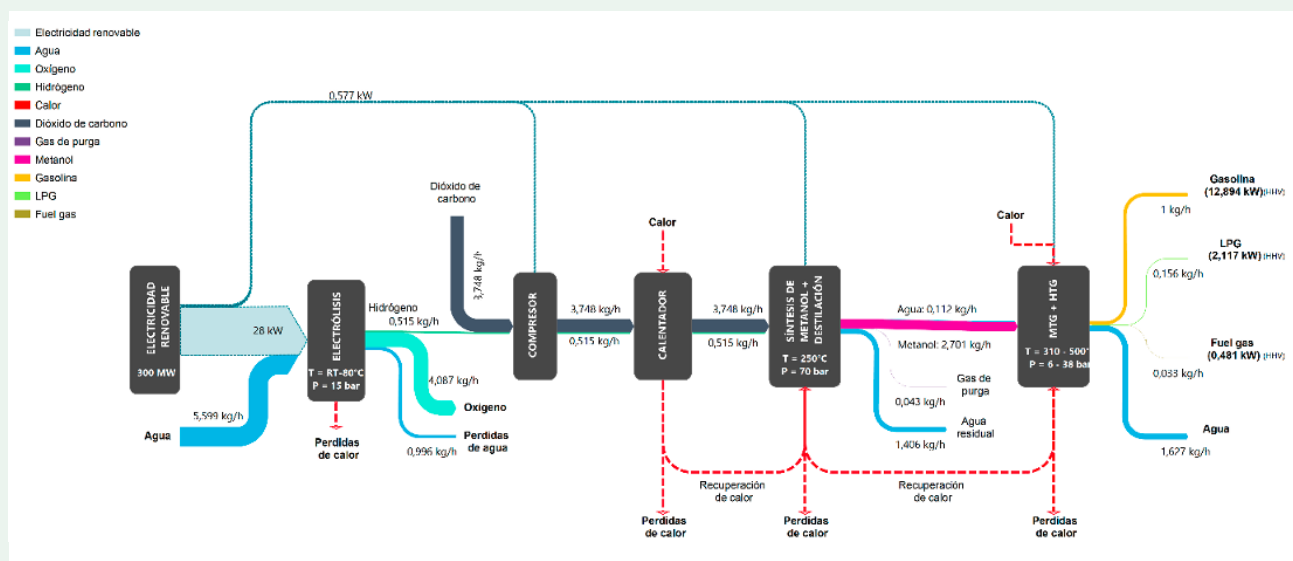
Electricidad renovable
Agua
Oxígeno
Hidrógeno
Calor
Dióxido de carbono
Gas de purga
Metanol
Gasolina
LPG
Fuel gas

0,577 kW

Dióxido de carbono
3,748 kg/h

Calor

Calor

Gasolina (12,894 kW) (HHV)
1 kg/h

LPG (2,117 kW) (HHV)
0,156 kg/h

Fuel gas (0,481 kW) (HHV)
0,033 kg/h

ELECTRICIDAD RENOVABLE
300 MW
28 kW

ELECTRÓLISIS
T = RT-80°C
P = 15 bar

Hidrógeno
0,515 kg/h

COMPRESOR
3,748 kg/h
0,515 kg/h

CALENTADOR
3,748 kg/h
0,515 kg/h

SÍNTESIS DE METANOL + DESTILACIÓN
T = 250°C
P = 70 bar

Agua: 0,112 kg/h
Metanol: 2,701 kg/h

MTG + HTG
T = 310 - 500°
P = 6 - 38 bar

Agua
5,599 kg/h

4,087 kg/h
Oxigeno

Perdidas de agua
0,996 kg/h

Perdidas de calor

Gas de purga
0,043 kg/h

Agua residual
1,406 kg/h

Agua
1,627 kg/h

Recuperación de calor

Recuperación de calor

Perdidas de calor

Perdidas de calor

Perdidas de calor